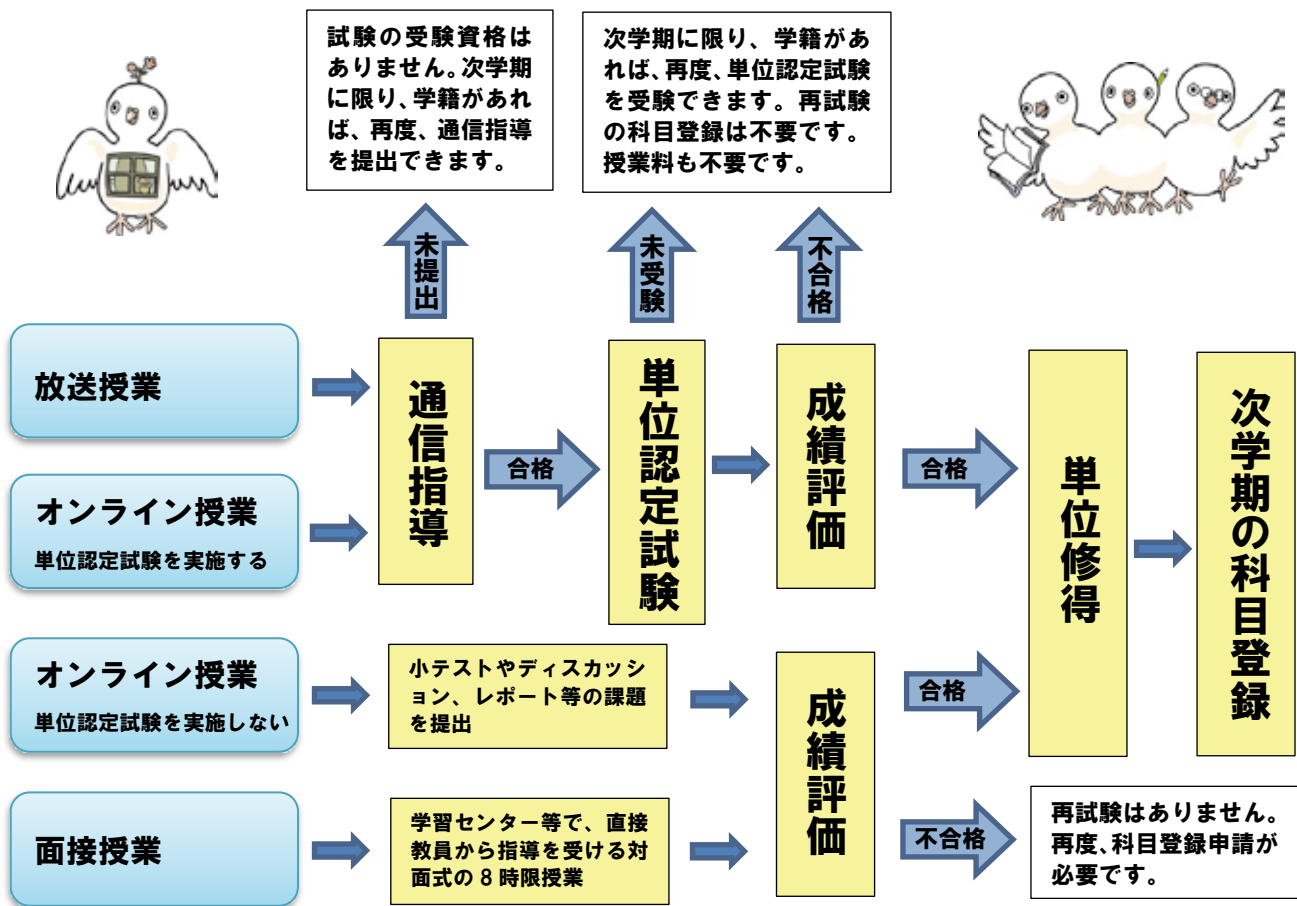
試験の受験資格はありません。次学期に限り、学籍があれば、再度、通信指導を提出できます。

次学期に限り、学籍があれば、再度、単位認定試験を受験できます。再試験の科目登録は不要です。授業料も不要です。

未提出

未受験

不合格

放送授業

オンライン授業
単位認定試験を実施する

通信指導

合格

単位認定試験

成績評価

合格

単位修得

次学期の科目登録

オンライン授業
単位認定試験を実施しない

小テストやディスカッション、レポート等の課題を提出

成績評価

合格

面接授業

学習センター等で、直接教員から指導を受ける対面式の８時限授業

不合格

再試験はありません。再度、科目登録申請が必要です。